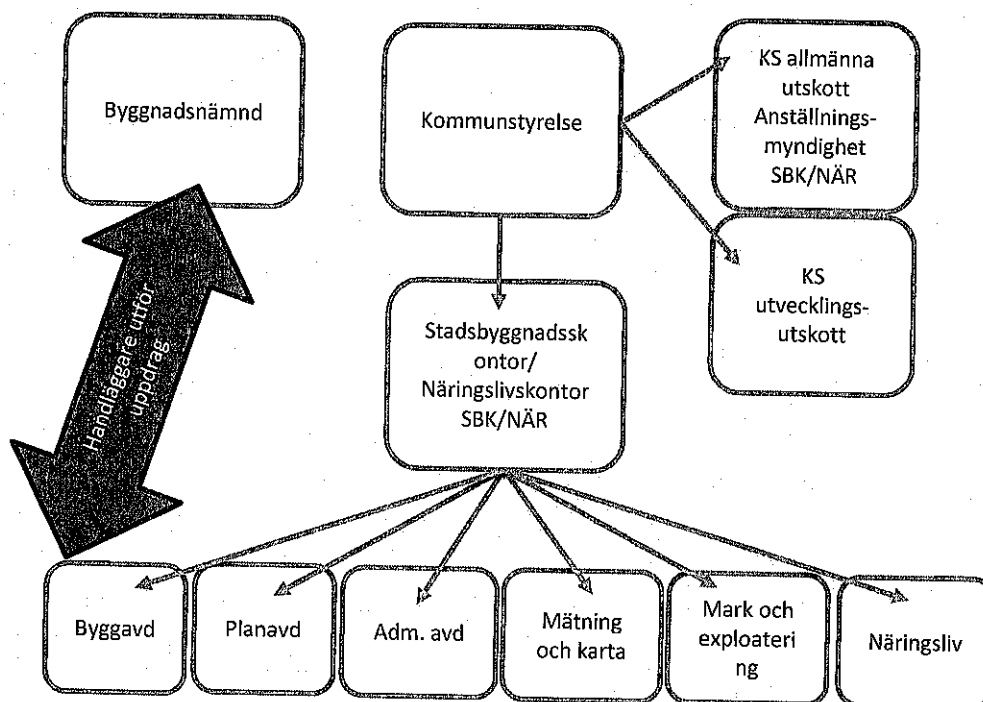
Byggnadsnämnd

Kommunstyrelse

KS allmänna utskott Anställnings-myndighet SBK/NÄR

KS utvecklings-utskott

Handläggare utför uppdrag

Stadsbyggnadssk ontor/ Näringslivskontor SBK/NÄR

Byggavd

Planavd

Adm. avd

Mätning och karta

Mark och exploateri ng

Näringsliv